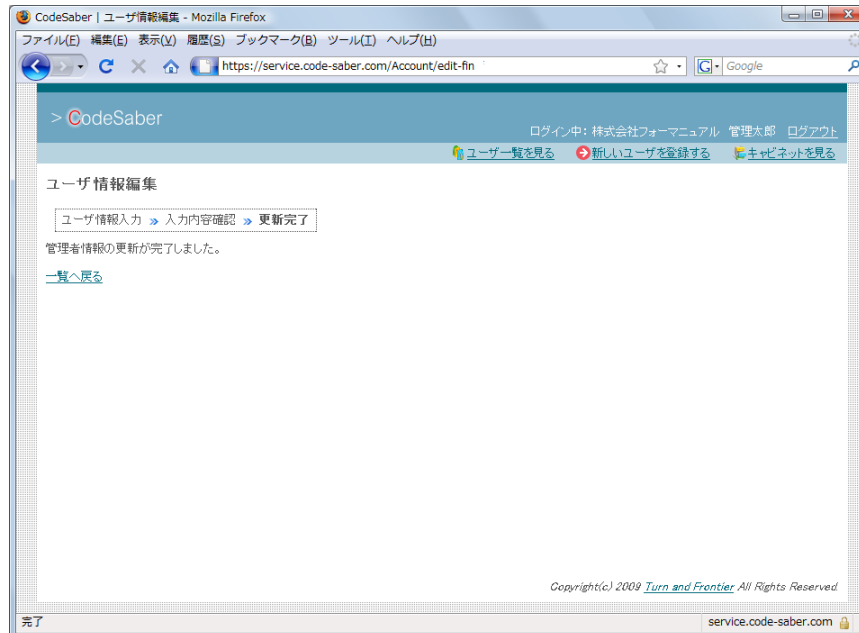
CodeSaber | ユーザ情報編集 - Mozilla Firefox

ファイル(F) 編集(E) 表示(V) 履歴(S) ブックマーク(B) ツール(T) ヘルプ(H)

https://service.code-saber.com/Account/edit-fin

Google

> CodeSaber

ログイン中：株式会社フォーマニュアル 管理太郎 ログアウト

ユーザ一覧を見る 新しいユーザを登録する キャビネットを見る

ユーザ情報編集

ユーザ情報入力 » 入力内容確認 » 更新完了

管理者情報の更新が完了しました。

一覧へ戻る

Copyright(c) 2009 Turn and Frontier All Rights Reserved.

完了

service.code-saber.com